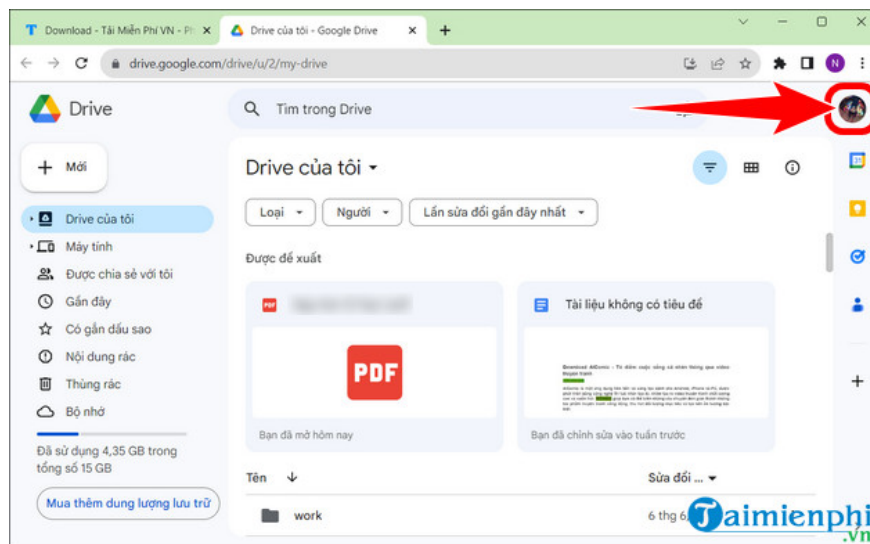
Download - Tải Miễn Phí VN - Ph
Drive của tôi - Google Drive
drive.google.com/drive/u/2/my-drive
N
Drive
Tìm trong Drive
Mới
Drive của tôi
Máy tính
Được chia sẻ với tôi
Gần đây
Có gắn dấu sao
Nội dung rác
Thùng rác
Bộ nhớ
Đã sử dụng 4,35 GB trong tổng số 15 GB
Mua thêm dung lượng lưu trữ
Drive của tôi
Loại
Người
Lần sửa đổi gần đây nhất
Được đề xuất
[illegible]
PDF
Bạn đã mở hôm nay
Tài liệu không có tiêu đề
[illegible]
Bạn đã chỉnh sửa vào tuần trước
Tên
Sửa đổi ...
work
6 thg 6
Taimienphi.vn